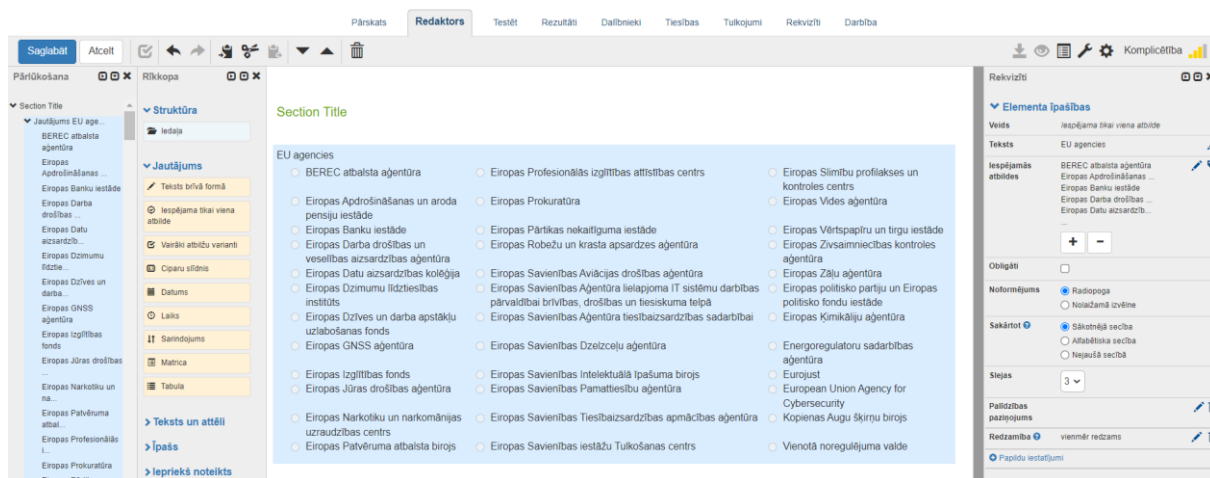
Pārskats Redaktors Testēt Rezultāti Dalībnieki Tiesības Tulkojumi Rekvizīti Darbība

Saglabāt Atcelt

Komplicētība

Pārlūkošana

Section Title
Jautājums EU age...
BEREC atbalsta aģentūra
Eiropas Apdrošināšanas ...
Eiropas Banku iestāde
Eiropas Darba drošības ...
Eiropas Datu aizsardzīb...
Eiropas Dzimumu līdztie...
Eiropas Dzīves un darba...
Eiropas GNSS aģentūra
Eiropas Izglītības fonds
Eiropas Jūras drošības ...
Eiropas Narkotiku un na...
Eiropas Patvēruma atbal...
Eiropas Profesionālās i...
Eiropas Prokuratūra

Rīkkopa

Struktūra
Iedaļa

Jautājums
Teksts brīvā formā
Iespējama tikai viena atbilde
Vairāki atbilžu varianti
Ciparu slīdnis
Datums
Laiks
Sarindojums
Matrica
Tabula

Teksts un attēli
Īpašs
Iepriekš noteikts

Section Title

EU agencies

| | | |
|---|---|---|
| BEREC atbalsta aģentūra | Eiropas Profesionālās izglītības attīstības centrs | Eiropas Slimību profilakses un kontroles centrs |
| Eiropas Apdrošināšanas un aroda pensiju iestāde | Eiropas Prokuratūra | Eiropas Vides aģentūra |
| Eiropas Banku iestāde | Eiropas Pārtikas nekaitīguma iestāde | Eiropas Vērtspapīru un tirgu iestāde |
| Eiropas Darba drošības un veselības aizsardzības aģentūra | Eiropas Robežu un krasta apsardzes aģentūra | Eiropas Zivsaimniecības kontroles aģentūra |
| Eiropas Datu aizsardzības kolēģija | Eiropas Savienības Aviācijas drošības aģentūra | Eiropas Zāļu aģentūra |
| Eiropas Dzimumu līdztiesības institūts | Eiropas Savienības Aģentūra lielapjoma IT sistēmu darbības pārvaldībai brīvības, drošības un tiesiskuma telpā | Eiropas politisko partiju un Eiropas politisko fondu iestāde |
| Eiropas Dzīves un darba apstākļu uzlabošanas fonds | Eiropas Savienības Aģentūra tiesībaizsardzības sadarbībai | Eiropas Ķimikāliju aģentūra |
| Eiropas GNSS aģentūra | Eiropas Savienības Dzelzceļu aģentūra | Energoregulatoru sadarbības aģentūra |
| Eiropas Izglītības fonds | Eiropas Savienības Intelektuālā īpašuma birojs | Eurojust |
| Eiropas Jūras drošības aģentūra | Eiropas Savienības Pamattiesību aģentūra | European Union Agency for Cybersecurity |
| Eiropas Narkotiku un narkomānijas uzraudzības centrs | Eiropas Savienības Tiesībaizsardzības apmācības aģentūra | Kopienas Augu šķirņu birojs |
| Eiropas Patvēruma atbalsta birojs | Eiropas Savienības iestāžu Tulkošanas centrs | Vienotā noregulējuma valde |

Rekvizīti

Elementa īpašības

Veids: Iespējama tikai viena atbilde
Teksts: EU agencies
Iespējamās atbildes: BEREC atbalsta aģentūra, Eiropas Apdrošināšanas ..., Eiropas Banku iestāde, Eiropas Darba drošības ..., Eiropas Datu aizsardzīb...
+ -
Obligāti
Noformējums: Radiopoga, Nolaižamā izvēlne
Sakārtot: Sākotnējā secība, Alfabētiska secība, Nejaušā secībā
Slejas: 3
Palīdzības paziņojums
Redzamība: vienmēr redzams
Papildu iestatījumi